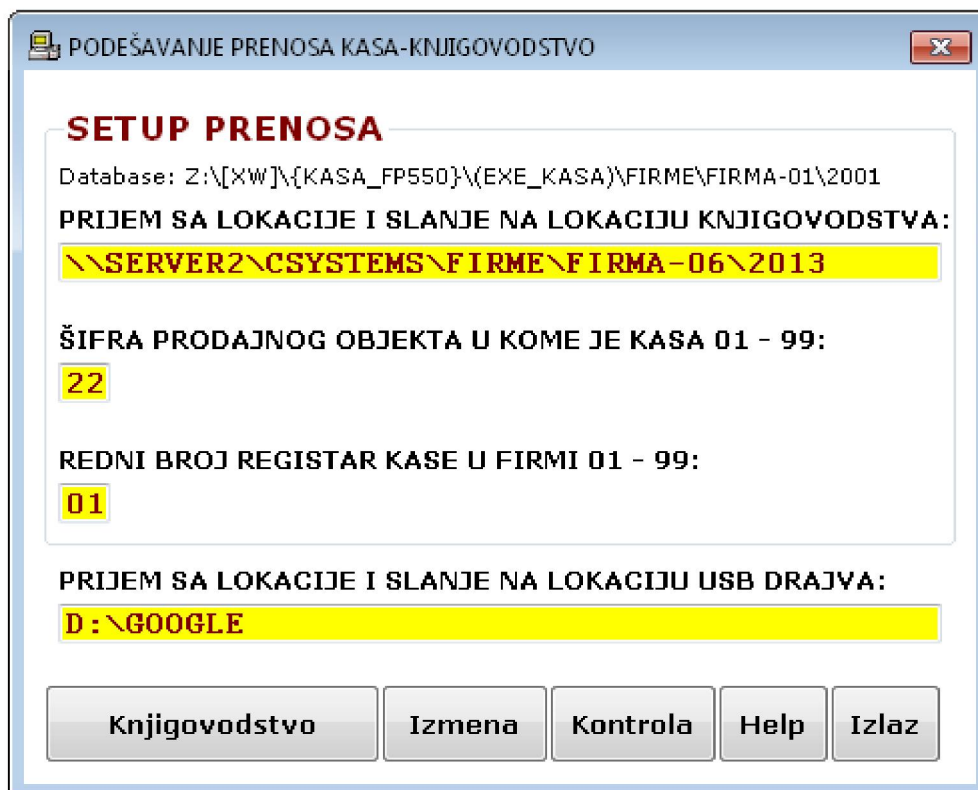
PODEŠAVANJE PRENOSA KASA-KNJIGOVODSTVO

SETUP PRENOSA

Database: Z:\[XW]\{KASA_FP550}\(EXE_KASA)\FIRME\FIRMA-01\2001

PRIJEM SA LOKACIJE I SLANJE NA LOKACIJU KNJIGOVODSTVA:

\\SERVER2\CSYSTEMS\FIRME\FIRMA-06\2013

ŠIFRA PRODAJNOG OBJEKTA U KOME JE KASA 01 - 99:

22

REDNI BROJ REGISTAR KASE U FIRMI 01 - 99:

01

PRIJEM SA LOKACIJE I SLANJE NA LOKACIJU USB DRAJVA:

D:\GOOGLE

Knjigovodstvo Izmena Kontrola Help Izlaz